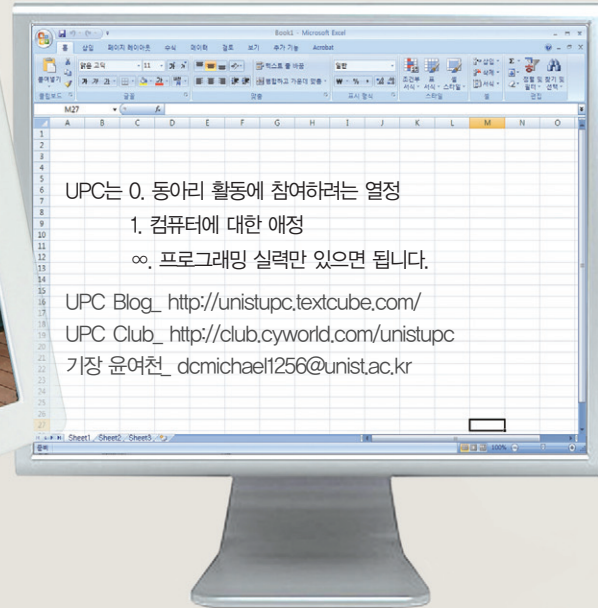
Book1 - Microsoft Excel

홈 삽입 페이지 레이아웃 수식 데이터 검토 보기 추가 기능 Acrobat

붙여넣기 클립보드 맑은 고딕 11 글꼴 맞춤 텍스트 줄 바꿈 병합하고 가운데 맞춤 일반 표시 형식 조건부 서식 표 서식 셀 스타일 스타일 삽입 삭제 서식 셀 정렬 및 필터 찾기 및 선택 편집

M27

A B C D E F G H I J K L M N O

1 2 3 4 5 6 7 8 9 10 11 12 13 14 15 16 17 18 19 20 21 22 23 24 25 26 27

UPC는 0. 동아리 활동에 참여하려는 열정
1. 컴퓨터에 대한 애정
∞. 프로그래밍 실력만 있으면 됩니다.

UPC Blog_ http://unistupc.textcube.com/
UPC Club_ http://club.cyworld.com/unistupc
기장 윤여천_ dcmichael1256@unist.ac.kr

Sheet1 Sheet2 Sheet3

준비 100%